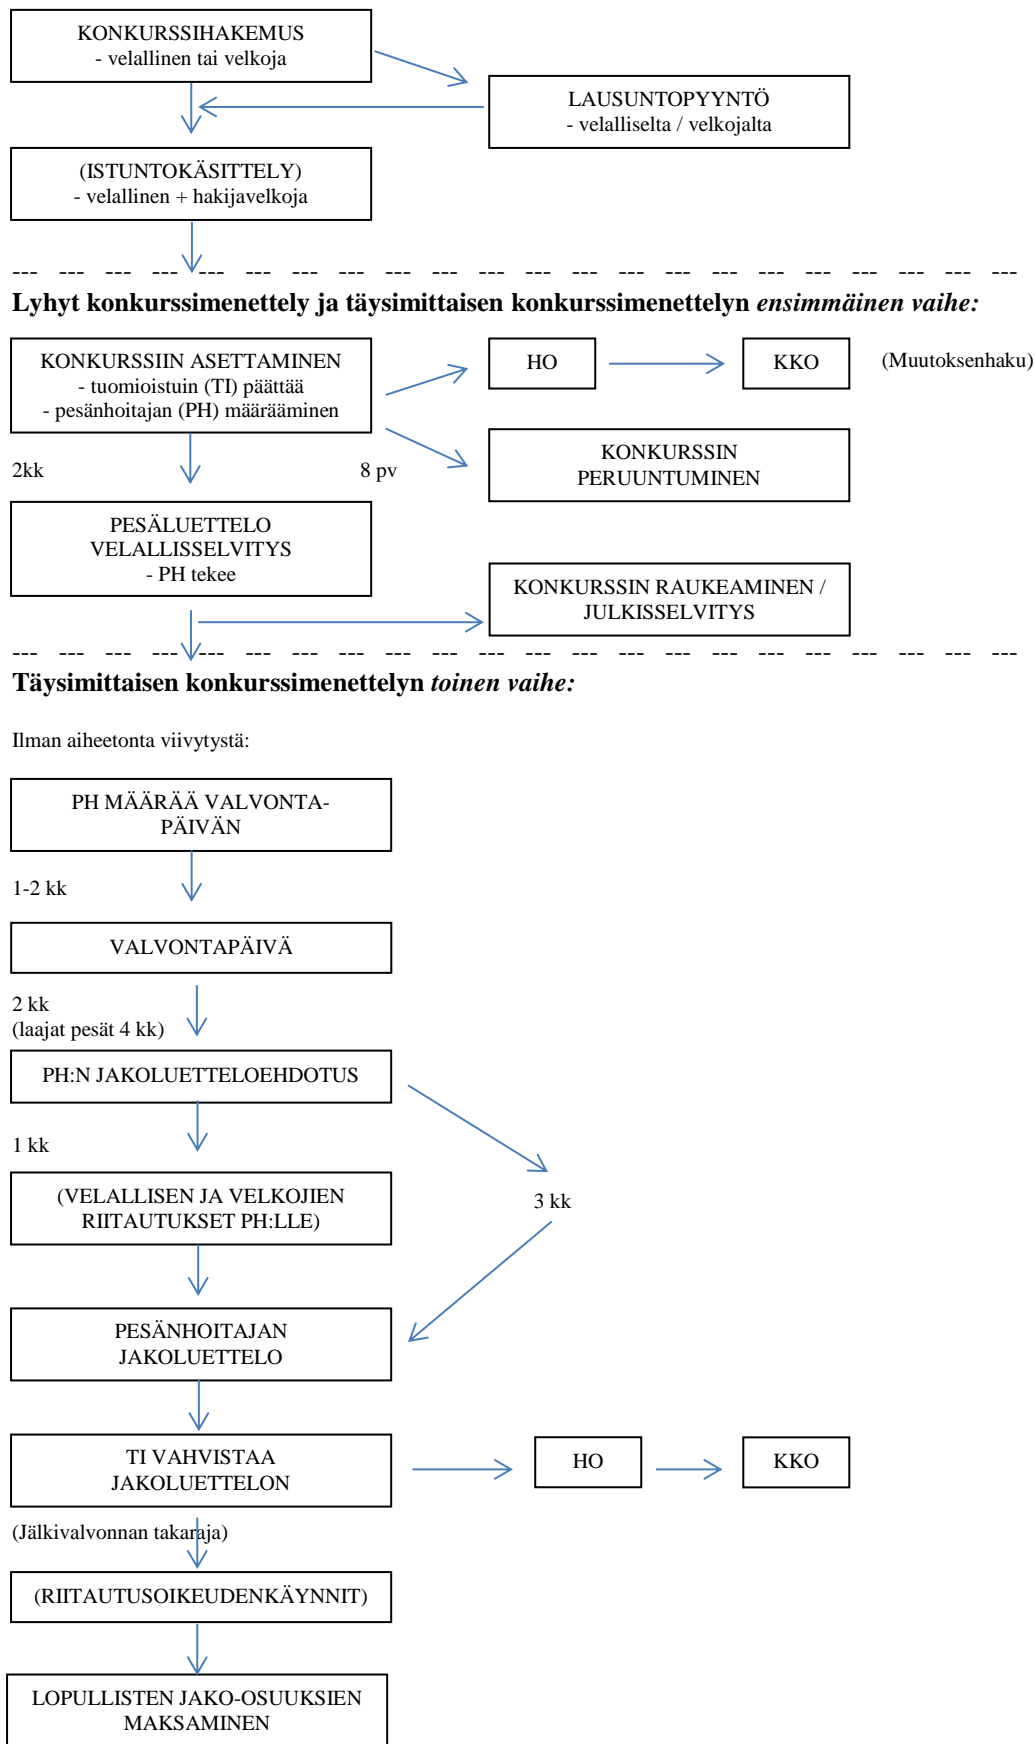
KONKURSSIHAKEMUS
- velallinen tai velkoja

LAUSUNTOPYYNTÖ
- velalliselta / velkojalta

(ISTUNTOKÄSITTELY)
- velallinen + hakijavelkoja

--- --- --- --- --- --- --- --- --- --- --- --- --- --- --- --- --- --- --- --- --- ---

**Lyhyt konkurssimenettely ja täysimittaisen konkurssimenettelyn *ensimmäinen vaihe:***

KONKURSSIIN ASETTAMINEN
- tuomioistuin (TI) päättää
- pesänhoitajan (PH) määrääminen

HO

KKO

(Muutoksenhaku)

2kk

8 pv

KONKURSSIN PERUUNTUMINEN

PESÄLUETTELO
VELALLISSELVITYS
- PH tekee

KONKURSSIN RAUKEAMINEN / JULKISSELVITYS

--- --- --- --- --- --- --- --- --- --- --- --- --- --- --- --- --- --- --- --- --- ---

**Täysimittaisen konkurssimenettelyn *toinen vaihe:***

Ilman aiheetonta viivytystä:

PH MÄÄRÄÄ VALVONTAPÄIVÄN

1-2 kk

VALVONTAPÄIVÄ

2 kk
(laajat pesät 4 kk)

PH:N JAKOLUETTELOEHDOTUS

1 kk

3 kk

(VELALLISEN JA VELKOJIEN RIITAUTUKSET PH:LLE)

PESÄNHOITAJAN JAKOLUETTELO

TI VAHVISTAA JAKOLUETTELON

HO

KKO

(Jälkivalvonnan takaraja)

(RIITAUTUSOIKEUDENKÄYNNIT)

LOPULLISTEN JAKO-OSUUKSIEN MAKSAMINEN